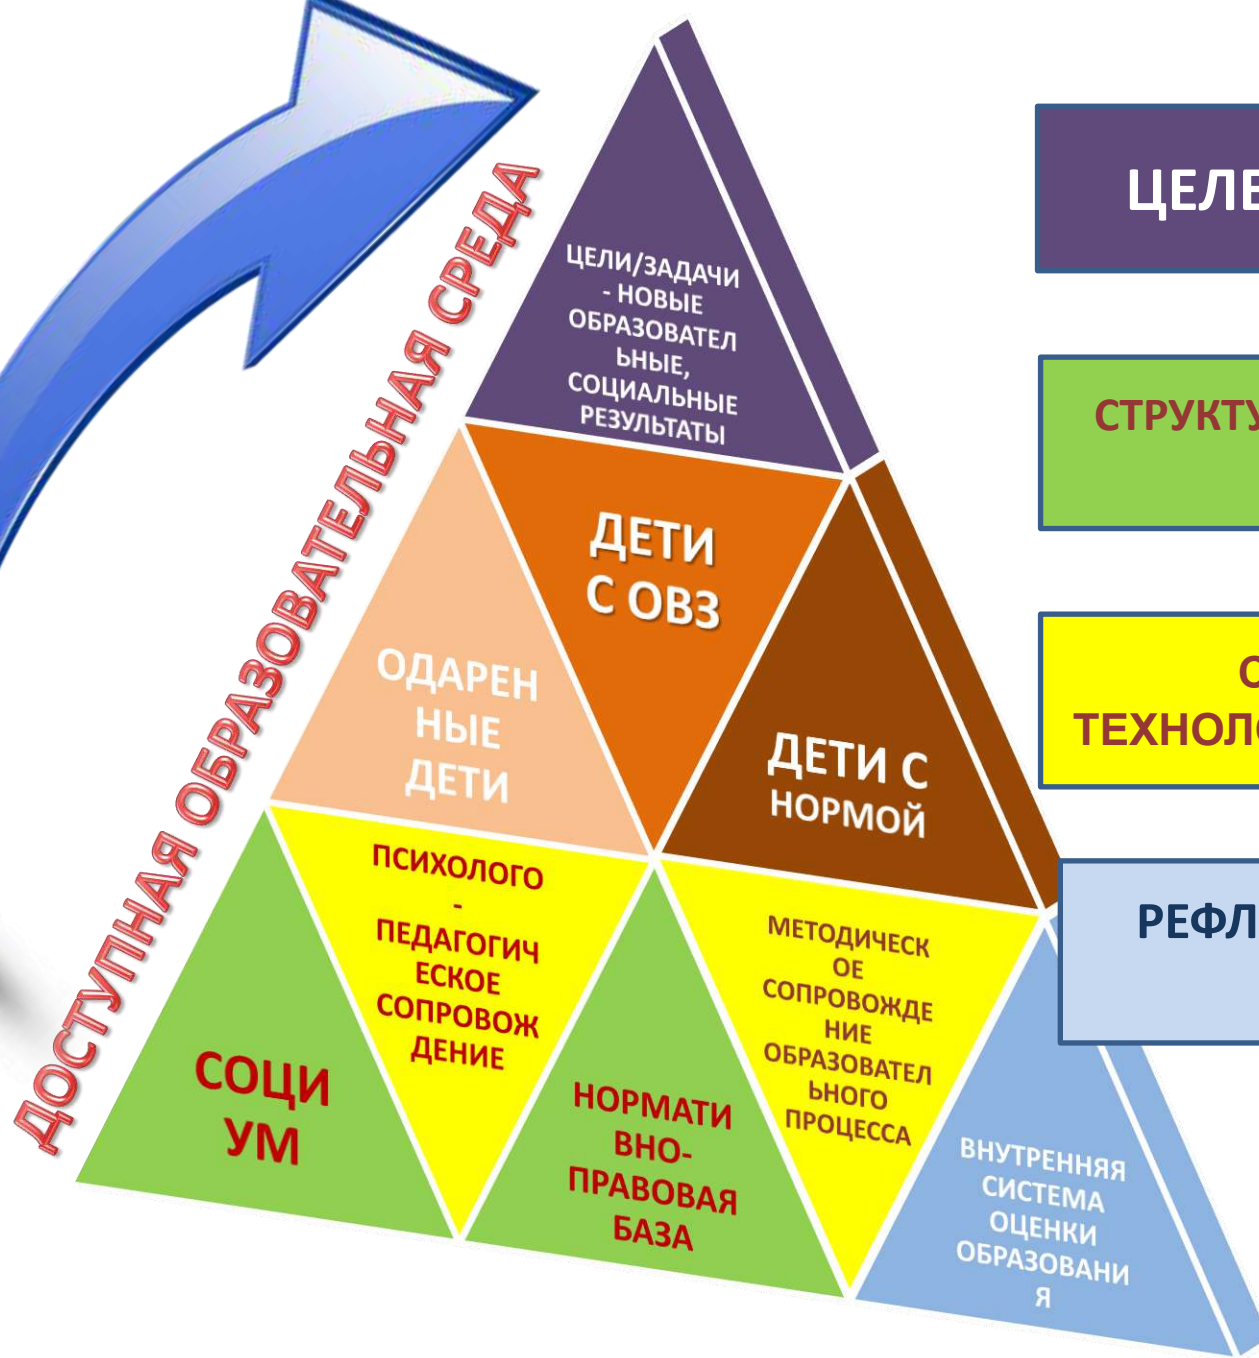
ДОСТУПНАЯ ОБРАЗОВАТЕЛЬНАЯ СРЕДА

ЦЕЛИ/ЗАДАЧИ - НОВЫЕ ОБРАЗОВАТЕЛЬНЫЕ, СОЦИАЛЬНЫЕ РЕЗУЛЬТАТЫ

ОДАРЕННЫЕ ДЕТИ

ДЕТИ С ОВЗ

ДЕТИ С НОРМОЙ

СОЦИУМ

ПСИХОЛОГО - ПЕДАГОГИЧЕСКОЕ СОПРОВОЖДЕНИЕ

НОРМАТИВНО-ПРАВОВАЯ БАЗА

МЕТОДИЧЕСКОЕ СОПРОВОЖДЕНИЕ ОБРАЗОВАТЕЛЬНОГО ПРОЦЕССА

ВНУТРЕННЯЯ СИСТЕМА ОЦЕНКИ ОБРАЗОВАНИЯ

ЦЕЛЕ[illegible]

СТРУКТУ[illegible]

С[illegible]
ТЕХНОЛ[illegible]

РЕФЛ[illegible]